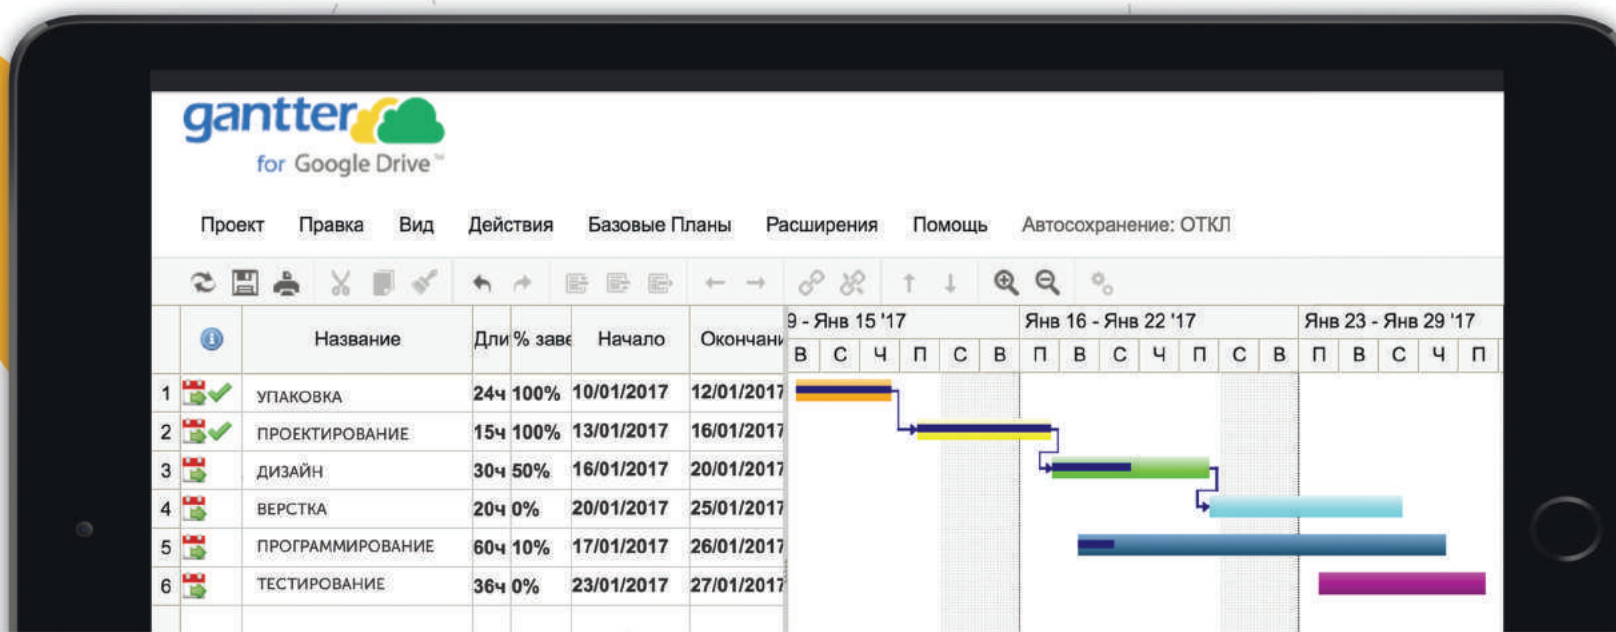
gantter
for Google Drive™

Проект Правка Вид Действия Базовые Планы Расширения Помощь Автосохранение: ОТКЛ

9 - Янв 15 '17 | Янв 16 - Янв 22 '17 | Янв 23 - Янв 29 '17

| | | Название | Дли | % заве | Начало | Окончани | В | С | Ч | П | С | В | П | В | С | Ч | П | С | В | П | В | С | Ч | П |
|---|---|---|---|---|---|---|---|---|---|---|---|---|---|---|---|---|---|---|---|---|---|---|---|---|
| 1 | | УПАКОВКА | 24ч | 100% | 10/01/2017 | 12/01/2017 | | | | | | | | | | | | | | | | | | |
| 2 | | ПРОЕКТИРОВАНИЕ | 15ч | 100% | 13/01/2017 | 16/01/2017 | | | | | | | | | | | | | | | | | | |
| 3 | | ДИЗАЙН | 30ч | 50% | 16/01/2017 | 20/01/2017 | | | | | | | | | | | | | | | | | | |
| 4 | | ВЕРСТКА | 20ч | 0% | 20/01/2017 | 25/01/2017 | | | | | | | | | | | | | | | | | | |
| 5 | | ПРОГРАММИРОВАНИЕ | 60ч | 10% | 17/01/2017 | 26/01/2017 | | | | | | | | | | | | | | | | | | |
| 6 | | ТЕСТИРОВАНИЕ | 36ч | 0% | 23/01/2017 | 27/01/2017 | | | | | | | | | | | | | | | | | | |